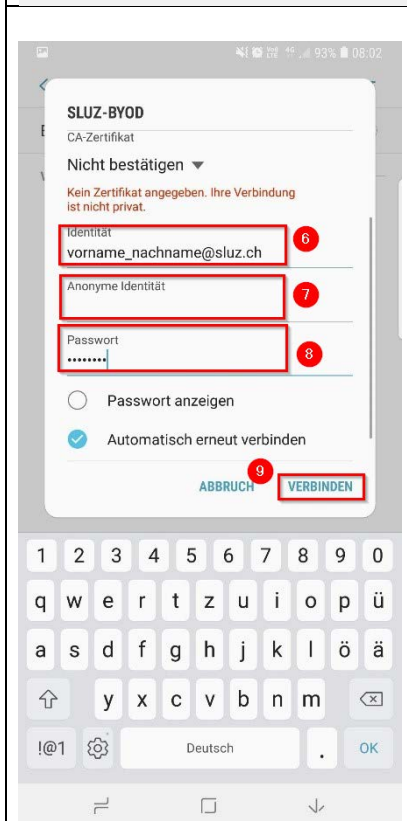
93% 08:02

SLUZ-BYOD

CA-Zertifikat

Nicht bestätigen

Kein Zertifikat angegeben. Ihre Verbindung ist nicht privat.

Identität
vorname_nachname@sluz.ch

6

Anonyme Identität

7

Passwort
••••••••

8

Passwort anzeigen

Automatisch erneut verbinden

9

ABBRUCH VERBINDEN

1 2 3 4 5 6 7 8 9 0
q w e r t z u i o p ü
a s d f g h j k l ö ä
y x c v b n m
!@1 Deutsch . OK